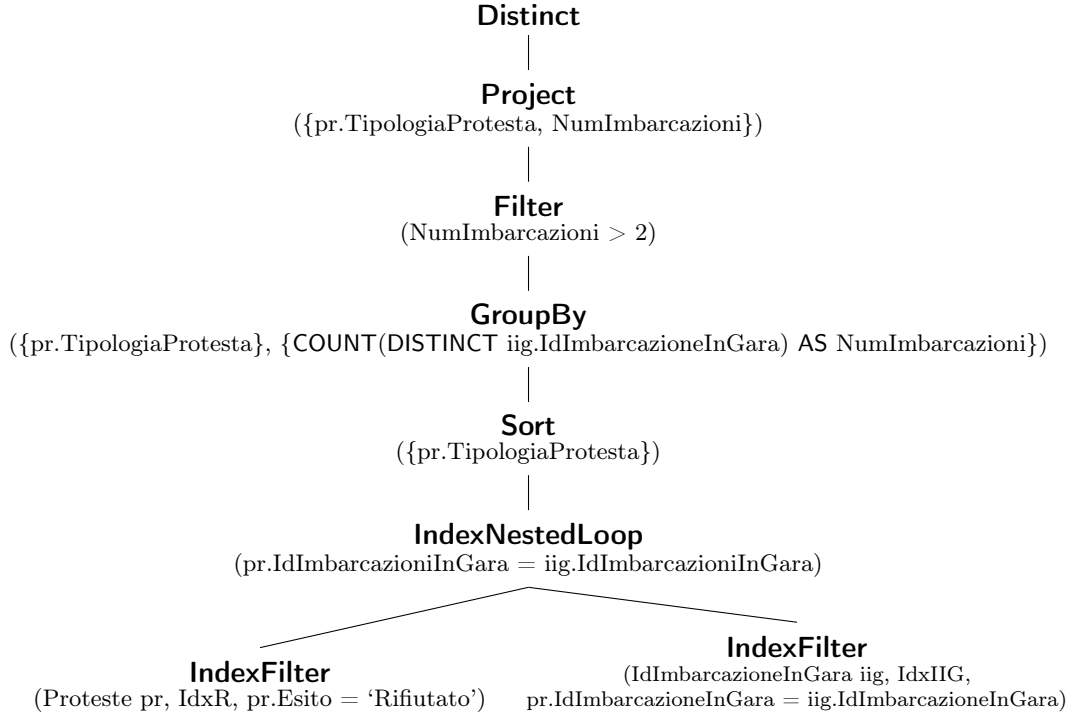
**Distinct**

**Project**
({pr.TipologiaProtesta, NumImbarcazioni})

**Filter**
(NumImbarcazioni $>$ 2)

**GroupBy**
({pr.TipologiaProtesta}, {COUNT(DISTINCT iig.IdImbarcazioneInGara) AS NumImbarcazioni})

**Sort**
({pr.TipologiaProtesta})

**IndexNestedLoop**
(pr.IdImbarcazioniInGara $=$ iig.IdImbarcazioniInGara)

**IndexFilter**
(Proteste pr, IdxR, pr.Esito $=$ 'Rifiutato')

**IndexFilter**
(IdImbarcazioneInGara iig, IdxIIG, pr.IdImbarcazioneInGara $=$ iig.IdImbarcazioneInGara)